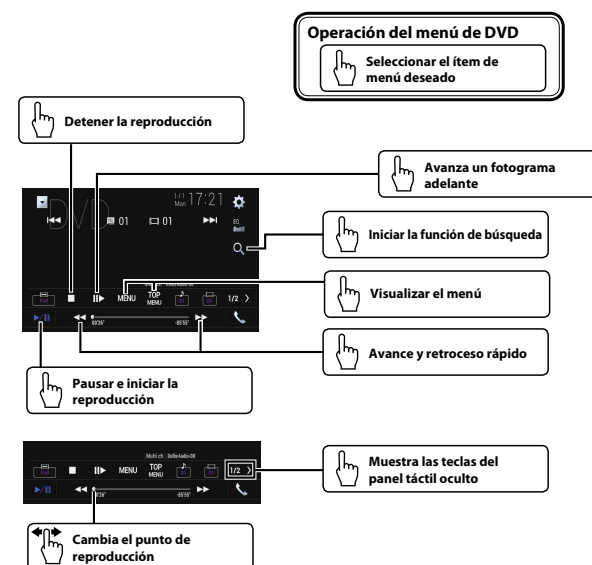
Operación del menú de DVD

Seleccionar el ítem de menú deseado

Detener la reproducción

Avanza un fotograma adelante

DVD

1/1 Mon 17:21

01

01

Iniciar la función de búsqueda

MENU

TOP MENU

1/2

Visualizar el menú

00'25"

-85'55"

Avance y retroceso rápido

Pausar e iniciar la reproducción

Multi ch Dolby Audio-DD

MENU

TOP MENU

1/2

Muestra las teclas del panel táctil oculto

00'25"

-85'55"

Cambia el punto de reproducción